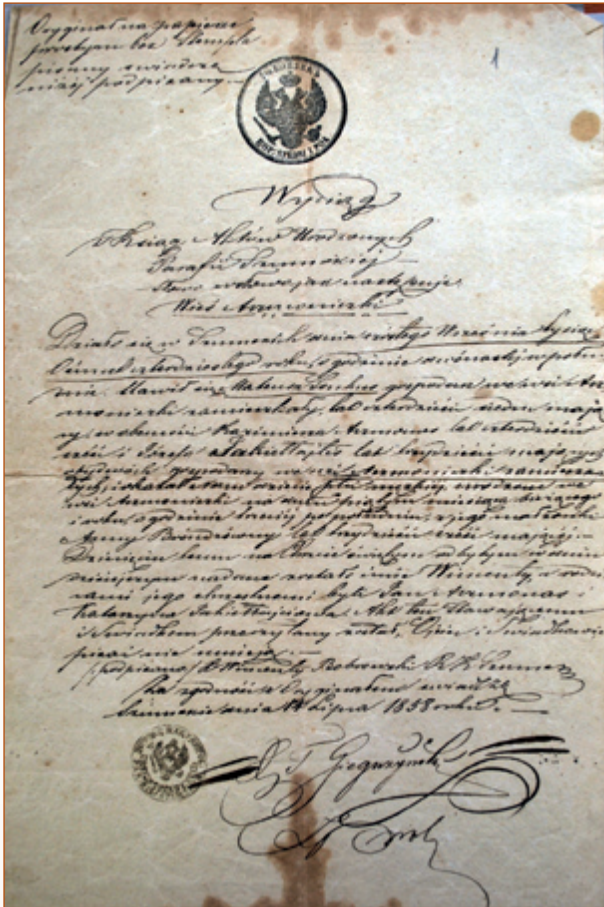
Oryginał na papierze zwyczajnym bez stempla pisany świadkowie nie podpisani

1

Wypis

z Księgi Aktów Urodzonych Parafii Sumnickiej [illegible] następuje

Wieś Annowerzaki

Działo się w Sumnach dnia szóstego Września tysiąc ośmset siedemdziesiątego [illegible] o godzinie szesnastej po południu. Stawił się Wawrzyniec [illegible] gospodarz w Annowerzaki zamieszkały, lat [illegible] mający, w obecności Kazimierza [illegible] lat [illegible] mającego i Józefa Sakutkowskiego lat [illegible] mającego, gospodarzy w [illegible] zamieszkałych i okazał nam dziecię płci męskiej urodzone we wsi Annowerzaki na dniu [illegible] o godzinie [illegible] z jego małżonki Anny Bondzińskiej lat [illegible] mającej. Dziecięciu temu na Chrzcie świętym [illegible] nadane zostało imię Wincenty, a rodzicami jego chrzestnymi byli Jan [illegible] i Katarzyna Sakutkowska. Akt ten stawającym i świadkom przeczytany został, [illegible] i świadkowie pisać nie umieją.

(podpisano) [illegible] Bobowski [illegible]

Za zgodność z Oryginałem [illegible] w Sumnach dnia 18 lipca 1858 roku.

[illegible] Grzywnak

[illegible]